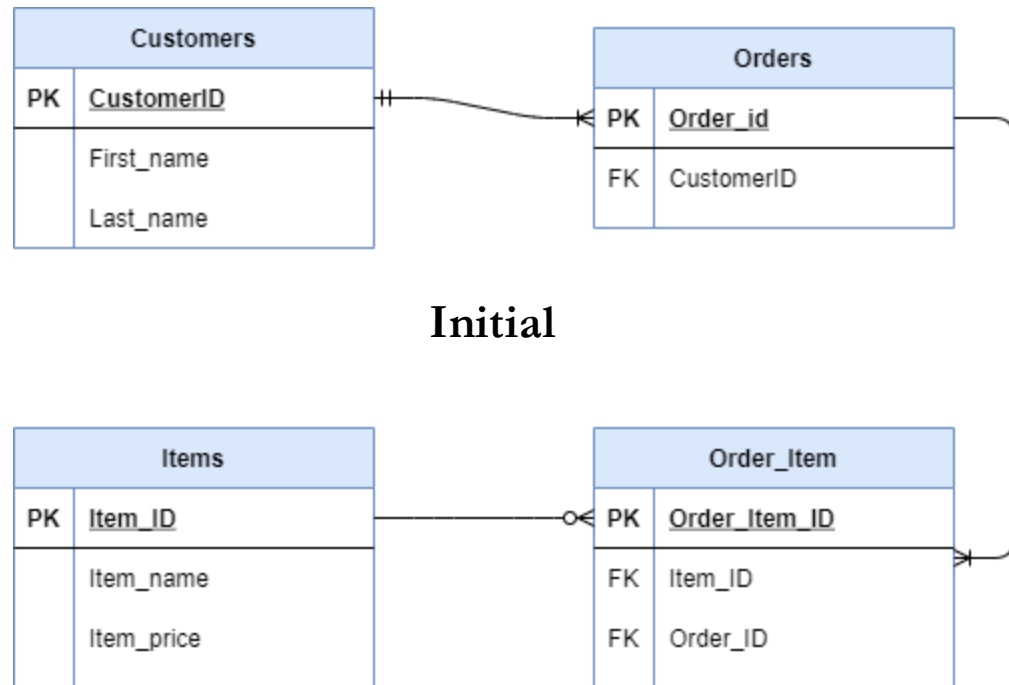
| Customers | |
|---|---|
| PK | CustomerID |
| | First_name |
| | Last_name |

| Orders | |
|---|---|
| PK | Order_id |
| FK | CustomerID |

Initial

| Items | |
|---|---|
| PK | Item_ID |
| | Item_name |
| | Item_price |

| Order_Item | |
|---|---|
| PK | Order_Item_ID |
| FK | Item_ID |
| FK | Order_ID |